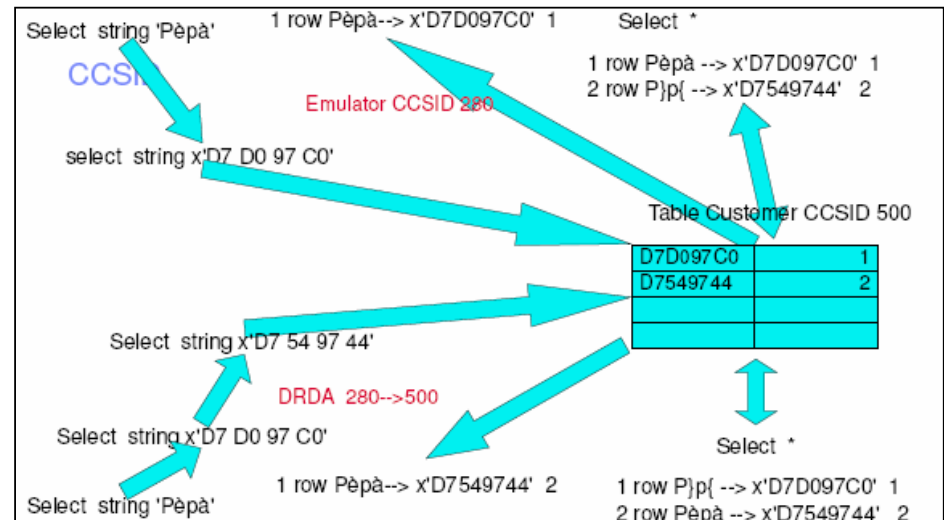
Select string 'Pèpà'

1 row Pèpà--> x'D7D097C0' 1

Select *

1 row Pèpà --> x'D7D097C0' 1
2 row P}p{ --> x'D7549744' 2

CCSID

Emulator CCSID 280

select string x'D7 D0 97 C0'

Table Customer CCSID 500

| D7D097C0 | 1 |
|---|---|
| D7549744 | 2 |
| | |
| | |

Select string x'D7 54 97 44'

DRDA 280-->500

Select string x'D7 D0 97 C0'

Select *

1 row Pèpà--> x'D7549744' 2

Select string 'Pèpà'

1 row P}p{ --> x'D7D097C0' 1
2 row Pèpà --> x'D7549744' 2